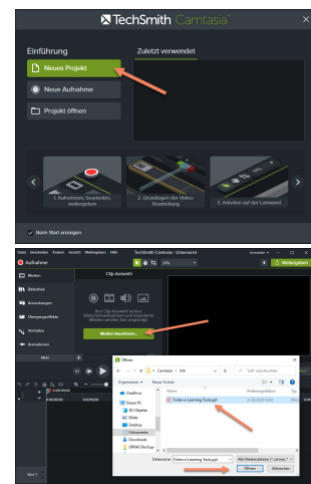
TechSmith Camtasia

Einführung

Neues Projekt

Neue Aufnahme

Projekt öffnen

Zuletzt verwendet

1. Aufnehmen, bearbeiten, weitergeben

2. Grundlagen der Video-Bearbeitung

3. Arbeiten auf der Leinwand

Beim Start anzeigen

Datei Bearbeiten Ändern Ansicht Weitergeben Hilfe TechSmith Camtasia - Unbenannt

Aufnahme

Weitergeben

Medien

Bibliothek

Anmerkungen

Übergangseffekte

Verhalten

Animationen

Clip-Auswahl

Medien importieren...

Öffnen

Camtasia > tch

Organisieren Neuer Ordner

Name

Änderungsdatum

Fellow e-Learning Tools.pptx

OneDrive

Dieser PC

3D-Objekte

Bilder

Desktop

Dokumente

Downloads

Dateiname: Fellow e-Learning Tools.pptx

Alle Medieneinträge

Öffnen

Abbrechen

Spur 1